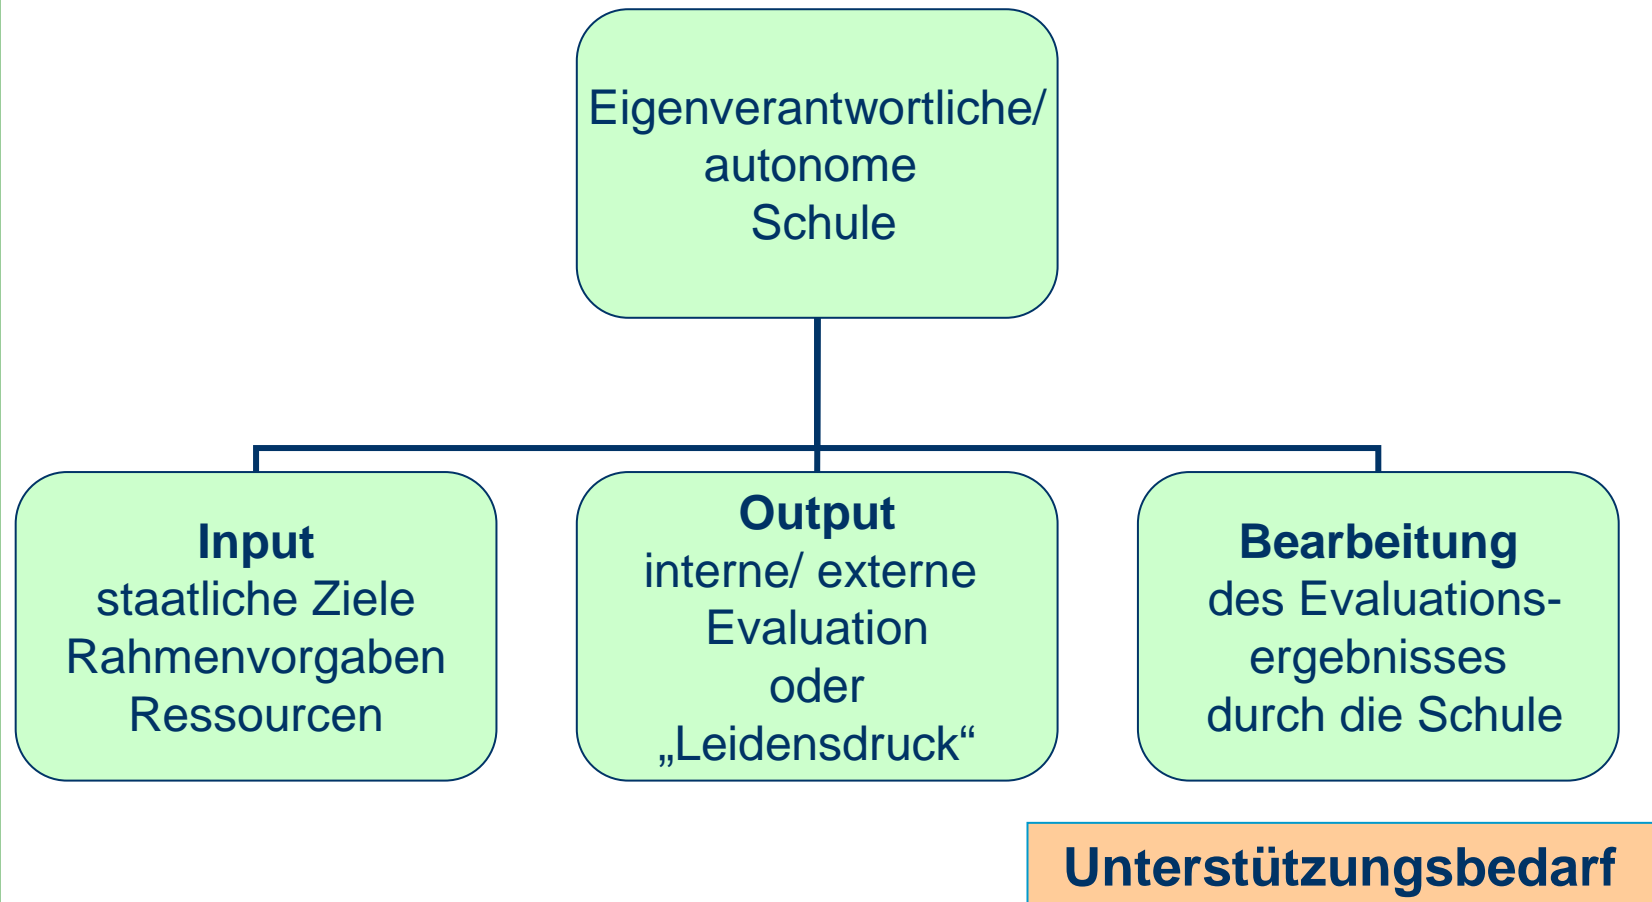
Eigenverantwortliche/ autonome Schule

Input
staatliche Ziele
Rahmenvorgaben
Ressourcen

Output
interne/ externe Evaluation
oder
„Leidensdruck“

Bearbeitung
des Evaluationsergebnisses durch die Schule

Unterstützungsbedarf